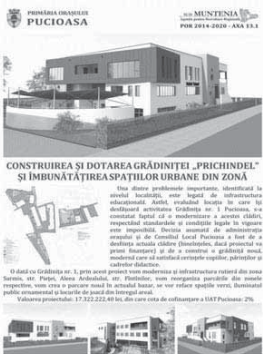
PRIMĂRIA ORAȘULUI
PUCIOASA

MUNTENIA
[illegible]
POR 2014-2020 - AXA 13.1

CONSTRUIREA ȘI DOTAREA GRĂDINIȚEI „PRICHINDEL" ȘI ÎMBUNĂTĂȚIREA SPAȚIILOR URBANE DIN ZONĂ

Una dintre problemele importante, identificată la nivelul localității, este legată de infrastructura educațională. Astfel, evaluând locația în care își desfășoară activitatea Grădinița nr. 1 Pucioasa, s-a constatat faptul că o modernizare a acestei clădiri, respectând standardele și condițiile legale în vigoare este imposibilă. Decizia asumată de administrația orașului și de Consiliul Local Pucioasa a fost de a desființa actuala clădire (fiind veche), dacă proiectul va primi finanțare) și de a construi o grădiniță nouă, modernă care să satisfacă cerințele copiilor, părinților și cadrelor didactice.

O dată cu Grădinița nr. 1, prin acest proiect vom moderniza și infrastructura rutieră din zona Sarmis, str. Pieței, Aleea Ardealului, etc. Plantările, vom reorganiza parcările din zonele respective, vom crea o parcare nouă în actualul bazar, se vor reface spațiile verzi, iluminatul public ornamental și locurile de joacă din întreagă areal.

Valoarea proiectului: 17.322.222,40 lei, din care cota de cofinanțare a UAT Pucioasa: 2%